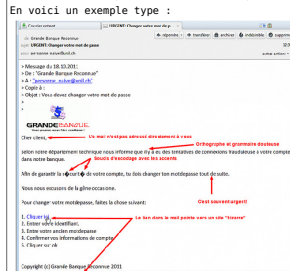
En voici un exemple type :

Courriel entrant | URGENT: Changer votre mot de passe

Grande Banque Rsconnue
URGENT: Changer votre mot de passe
De service.securite@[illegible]

répondre | tous | transférer | archiver | indésirable | supprimer

> Message du 18.10.2011
> De : "Grande Banque Rsconnue"
> A : "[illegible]"
> Copie à :
> Objet : Vous devez changer votre mot de passe

GRANDEBANQUE.

Cher client,

Le mail n'est pas adressé directement à vous

Orthographe et grammaire douteuse

Selon notre département technique nous informe que il y a eu des tentatives de connexions frauduleuse à votre compte dans notre banque.

Soucis d'encodage avec les accents

Afin de garantir la s�curit� de votre compte, tu dois changer ton motdepasse tout de suite.

C'est souvent urgent!

Nous vous excusons de la gêne occasione.

Pour changer votre motdepasse, faites la chose suivant:

Le lien dans le mail pointe vers un site "bizarre"

1. Cliquer ici
2. Entrer votre Identifian;
3. Entrer votre ancien motdepasse
4. Confirmer vos informations de compte;
5. Cliquer ou ok

Copyright (c) Grande Banque Rsconnue 2011